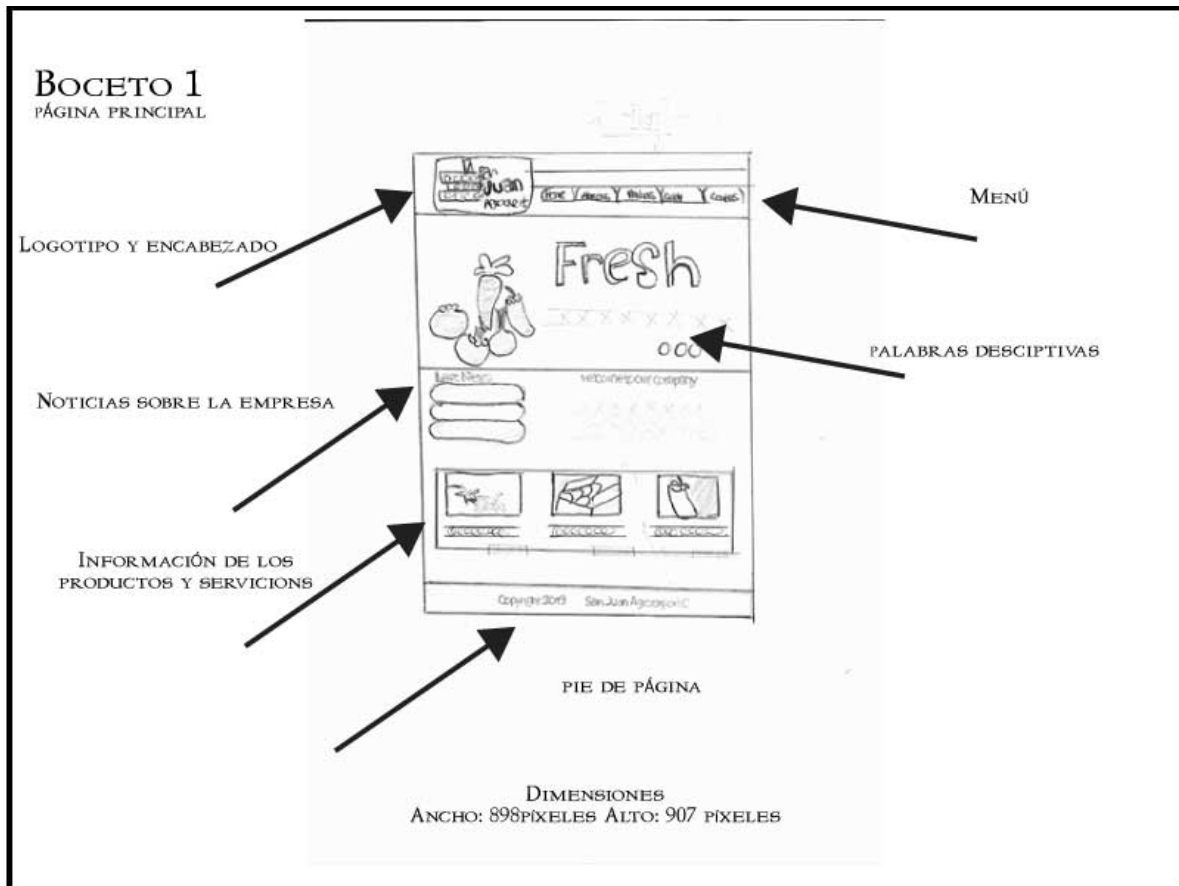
Boceto 1
página principal

San Juan Agroexport
Home | About | Products | Team | Contact

Menú

Logotipo y encabezado

Fresh

xxxxxxxx

ooo

palabras desciptivas

Last News
Welcome to our company

Noticias sobre la empresa

Información de los productos y servicions

Copyright 2019 San Juan Agroexport C

pie de página

Dimensiones
Ancho: 898píxeles Alto: 907 píxeles